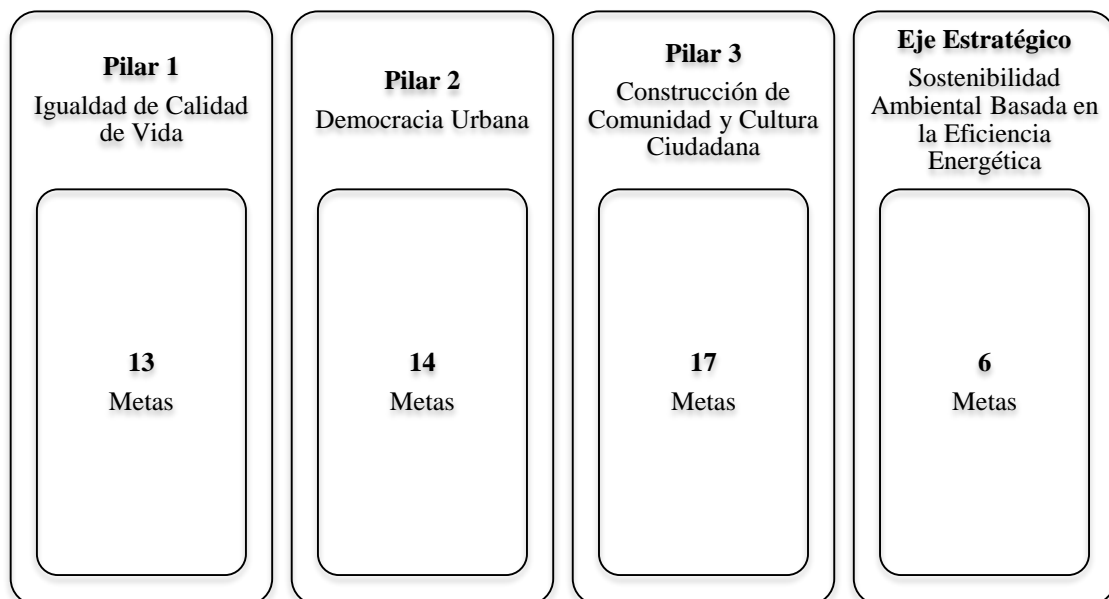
**Pilar 1**
Igualdad de Calidad de Vida

**13**
Metas

**Pilar 2**
Democracia Urbana

**14**
Metas

**Pilar 3**
Construcción de Comunidad y Cultura Ciudadana

**17**
Metas

**Eje Estratégico**
Sostenibilidad Ambiental Basada en la Eficiencia Energética

**6**
Metas